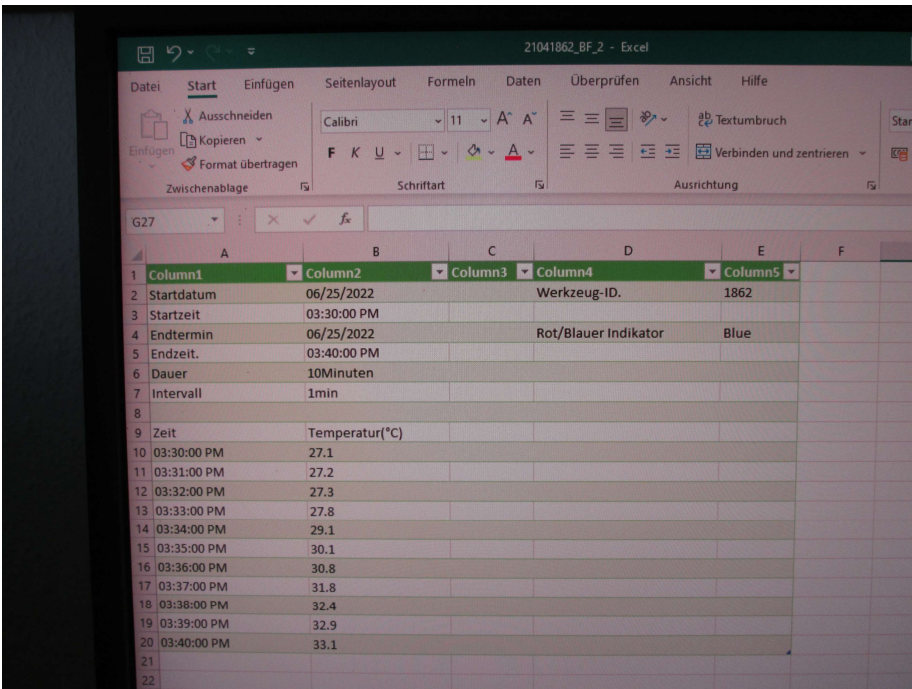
21041862_BF_2 - Excel

Datei Start Einfügen Seitenlayout Formeln Daten Überprüfen Ansicht Hilfe

Einfügen Ausschneiden Kopieren Format übertragen Zwischenablage

Calibri 11 A A F K U Schriftart

Textumbruch Verbinden und zentrieren Ausrichtung

Star

G27 $f_x$

| | A | B | C | D | E | F |
|---|---|---|---|---|---|---|
| 1 | Column1 | Column2 | Column3 | Column4 | Column5 | |
| 2 | Startdatum | 06/25/2022 | | Werkzeug-ID. | 1862 | |
| 3 | Startzeit | 03:30:00 PM | | | | |
| 4 | Endtermin | 06/25/2022 | | Rot/Blauer Indikator | Blue | |
| 5 | Endzeit. | 03:40:00 PM | | | | |
| 6 | Dauer | 10Minuten | | | | |
| 7 | Intervall | 1min | | | | |
| 8 | | | | | | |
| 9 | Zeit | Temperatur(°C) | | | | |
| 10 | 03:30:00 PM | 27.1 | | | | |
| 11 | 03:31:00 PM | 27.2 | | | | |
| 12 | 03:32:00 PM | 27.3 | | | | |
| 13 | 03:33:00 PM | 27.8 | | | | |
| 14 | 03:34:00 PM | 29.1 | | | | |
| 15 | 03:35:00 PM | 30.1 | | | | |
| 16 | 03:36:00 PM | 30.8 | | | | |
| 17 | 03:37:00 PM | 31.8 | | | | |
| 18 | 03:38:00 PM | 32.4 | | | | |
| 19 | 03:39:00 PM | 32.9 | | | | |
| 20 | 03:40:00 PM | 33.1 | | | | |
| 21 | | | | | | |
| 22 | | | | | | |